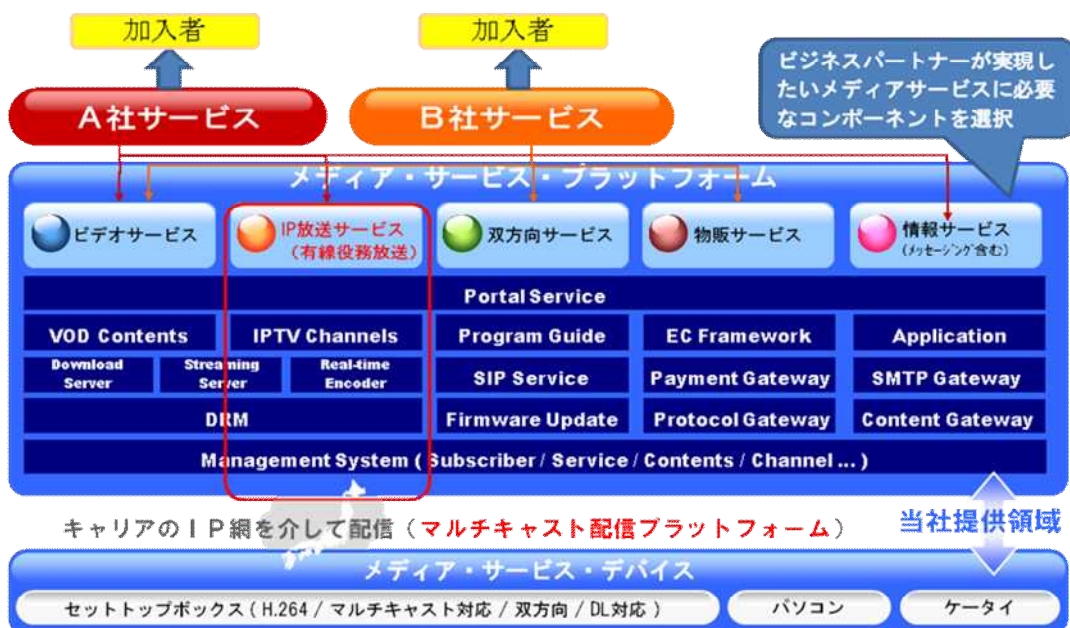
加入者

加入者

ビジネスパートナーが実現したいメディアサービスに必要なコンポーネントを選択

A社サービス

B社サービス

メディア・サービス・プラットフォーム

ビデオサービス

IP放送サービス
（有線役務放送）

双方向サービス

物販サービス

情報サービス
（メッセージング含む）

Portal Service

VOD Contents

IPTV Channels

Program Guide

EC Framework

Application

Download Server

Streaming Server

Real-time Encoder

SIP Service

Payment Gateway

SMTP Gateway

DRM

Firmware Update

Protocol Gateway

Content Gateway

Management System ( Subscriber / Service / Contents / Channel ... )

キャリアのＩＰ網を介して配信（マルチキャスト配信プラットフォーム）

当社提供領域

メディア・サービス・デバイス

セットトップボックス（H.264 / マルチキャスト対応 / 双方向 / DL対応）

パソコン

ケータイ